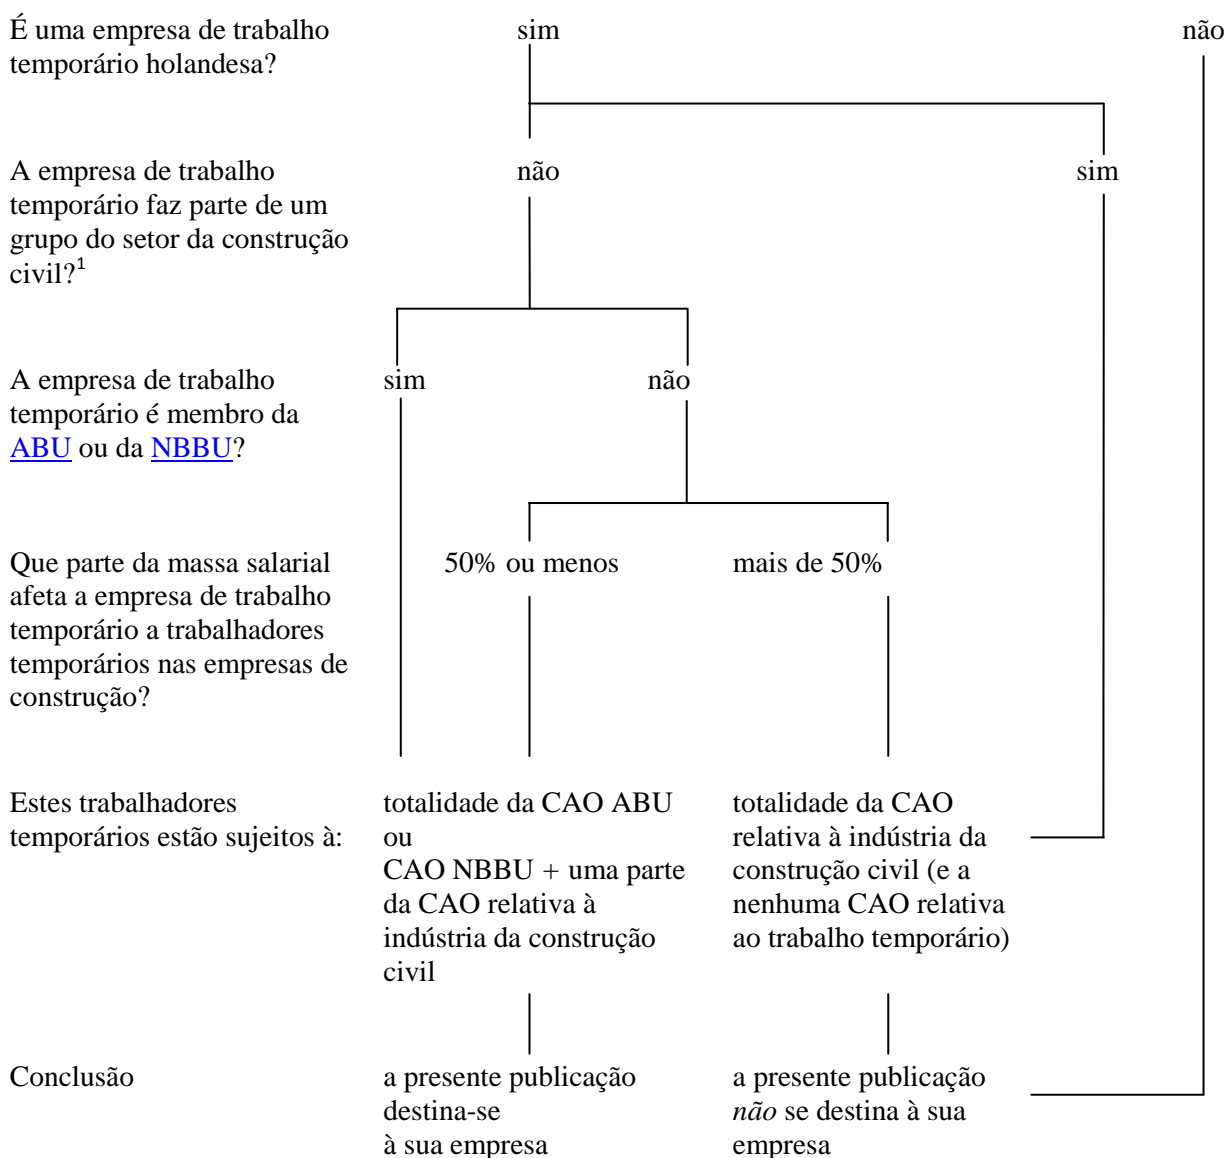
É uma empresa de trabalho temporário holandesa?

sim

não

A empresa de trabalho temporário faz parte de um grupo do setor da construção civil?$^1$

não

sim

A empresa de trabalho temporário é membro da ABU ou da NBBU?

sim

não

Que parte da massa salarial afeta a empresa de trabalho temporário a trabalhadores temporários nas empresas de construção?

50% ou menos

mais de 50%

Estes trabalhadores temporários estão sujeitos à:

totalidade da CAO ABU ou CAO NBBU + uma parte da CAO relativa à indústria da construção civil

totalidade da CAO relativa à indústria da construção civil (e a nenhuma CAO relativa ao trabalho temporário)

Conclusão

a presente publicação destina-se à sua empresa

a presente publicação *não* se destina à sua empresa